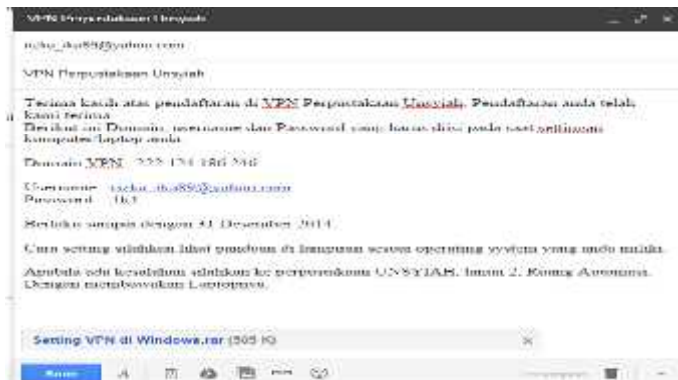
VPN Perpustakaan Unsyiah

ncha_dsa89@yahoo.com

VPN Perpustakaan Unsyiah

Terima kasih atas pendaftaran di VPN Perpustakaan Unsyiah. Pendaftaran anda telah kami terima.
Berikut ini Domain, username dan Password yang harus diisi pada saat settingan komputer/laptop anda.

Domain VPN : 222.124.186.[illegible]

Username : ncha_dsa89@yahoo.com
Password : 163

Berlaku sampai dengan 31 Desember 2014.

Cara setting silahkan lihat panduan di lampiran sesuai operating system yang anda miliki.

Apabila ada kesalahan silahkan ke perpustakaan UNSYIAH, lantai 2, Ruang Automasi. Dengan membawakan Laptopnya.

Setting VPN di Windows.rar (505 K)

Send